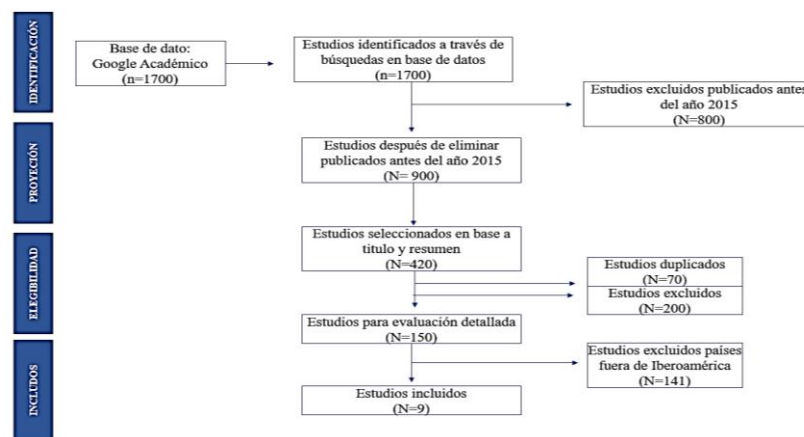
IDENTIFICACIÓN

Base de dato: Google Académico (n=1700)

Estudios identificados a través de búsquedas en base de datos (n=1700)

Estudios excluidos publicados antes del año 2015 (N=800)

PROYECCIÓN

Estudios después de eliminar publicados antes del año 2015 (N= 900)

ELEGIBILIDAD

Estudios seleccionados en base a titulo y resumen (N=420)

Estudios duplicados (N=70)

Estudios excluidos (N=200)

Estudios para evaluación detallada (N=150)

INCLUIDOS

Estudios excluidos países fuera de Iberoamérica (N=141)

Estudios incluidos (N=9)